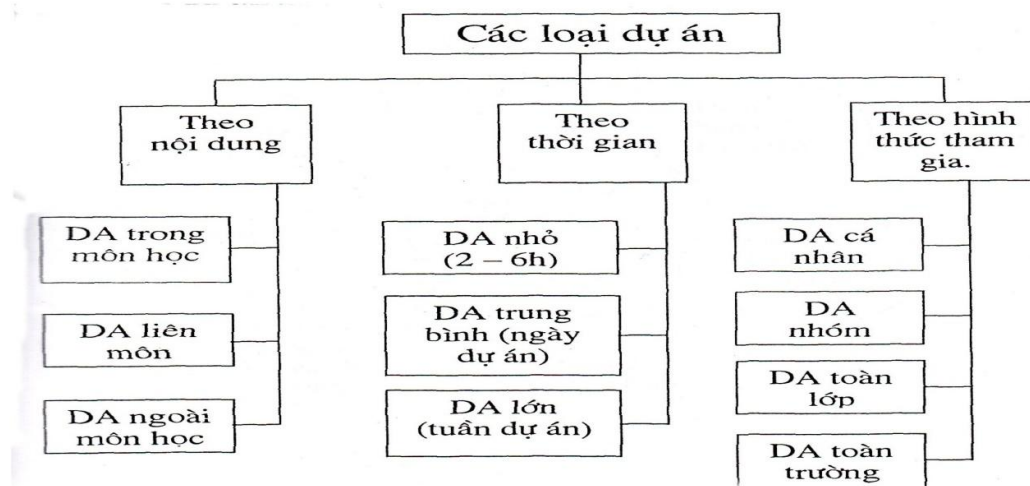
Các loại dự án

Theo nội dung

DA trong môn học

DA liên môn

DA ngoài môn học

Theo thời gian

DA nhỏ (2 – 6h)

DA trung bình (ngày dự án)

DA lớn (tuần dự án)

Theo hình thức tham gia.

DA cá nhân

DA nhóm

DA toàn lớp

DA toàn trường